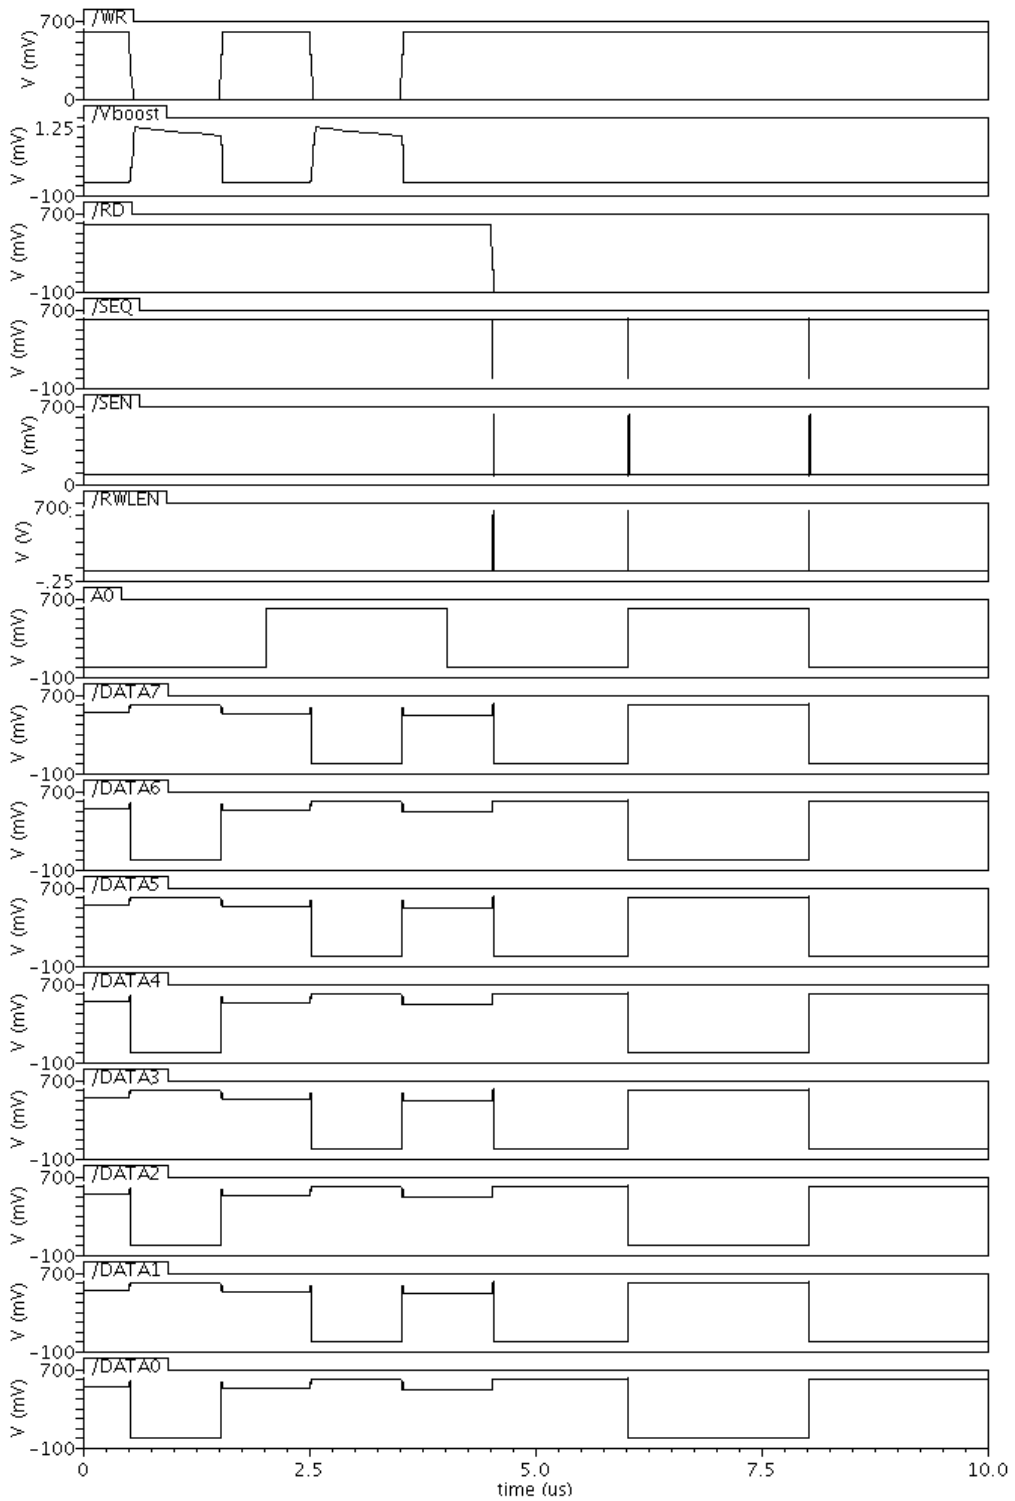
700 /WR
V (mV)
0

1.25 /Vboost
V (mV)
-100

700 /RD
V (mV)
-100

700 /SEQ
V (mV)
-100

700 /SEN
V (mV)
0

700 /RWLEN
V (V)
-.25

700 A0
V (mV)
-100

700 /DATA7
V (mV)
-100

700 /DATA6
V (mV)
-100

700 /DATA5
V (mV)
-100

700 /DATA4
V (mV)
-100

700 /DATA3
V (mV)
-100

700 /DATA2
V (mV)
-100

700 /DATA1
V (mV)
-100

700 /DATA0
V (mV)
-100

0 2.5 5.0 7.5 10.0
time (us)